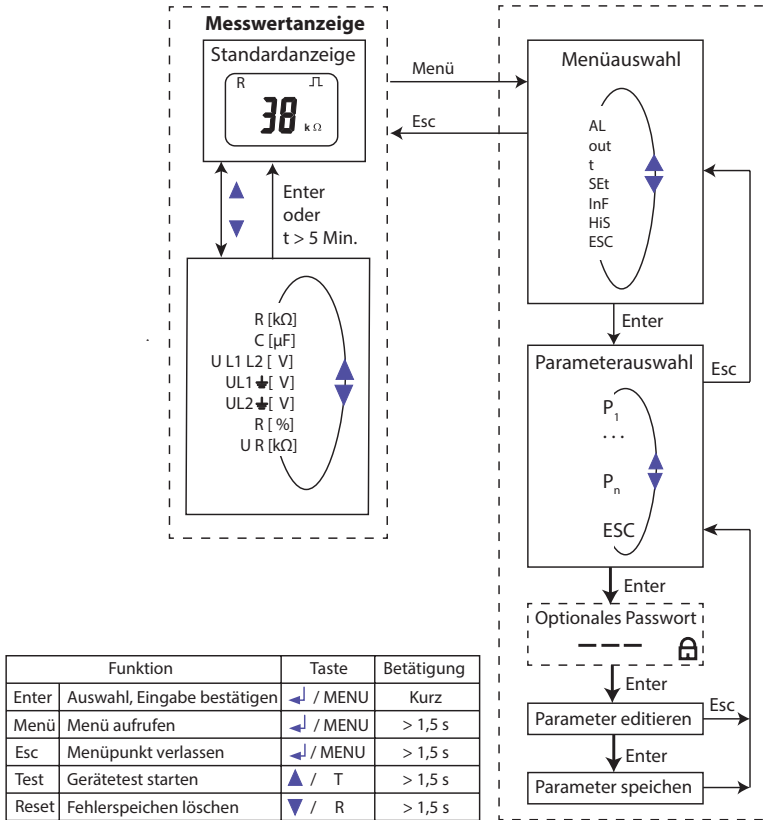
Messwertanzeige

Standardanzeige

R

38 kΩ

Enter oder t > 5 Min.

R [kΩ]
C [µF]
U L1 L2 [ V]
UL1 ⏚ [ V]
UL2 ⏚ [ V]
R [ %]
U R [kΩ]

Menü

Esc

Menüauswahl

AL
out
t
SEt
InF
HiS
ESC

Enter

Parameterauswahl

Esc

$P_1$
. . .
$P_n$
ESC

Enter

Optionales Passwort

– – –

Enter

Esc

Parameter editieren

Enter

Parameter speichen

| | Funktion | Taste | Betätigung |
|---|---|---|---|
| Enter | Auswahl, Eingabe bestätigen | ↵ / MENU | Kurz |
| Menü | Menü aufrufen | ↵ / MENU | > 1,5 s |
| Esc | Menüpunkt verlassen | ↵ / MENU | > 1,5 s |
| Test | Gerätetest starten | ▲ / T | > 1,5 s |
| Reset | Fehlerspeichen löschen | ▼ / R | > 1,5 s |